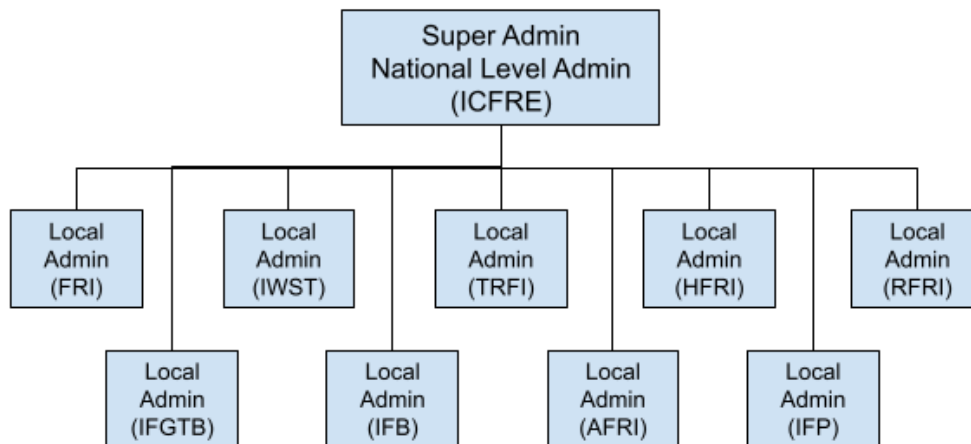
Super Admin
National Level Admin
(ICFRE)

Local Admin (FRI)

Local Admin (IFGTB)

Local Admin (IWST)

Local Admin (IFB)

Local Admin (TRFI)

Local Admin (AFRI)

Local Admin (HFRI)

Local Admin (IFP)

Local Admin (RFRI)